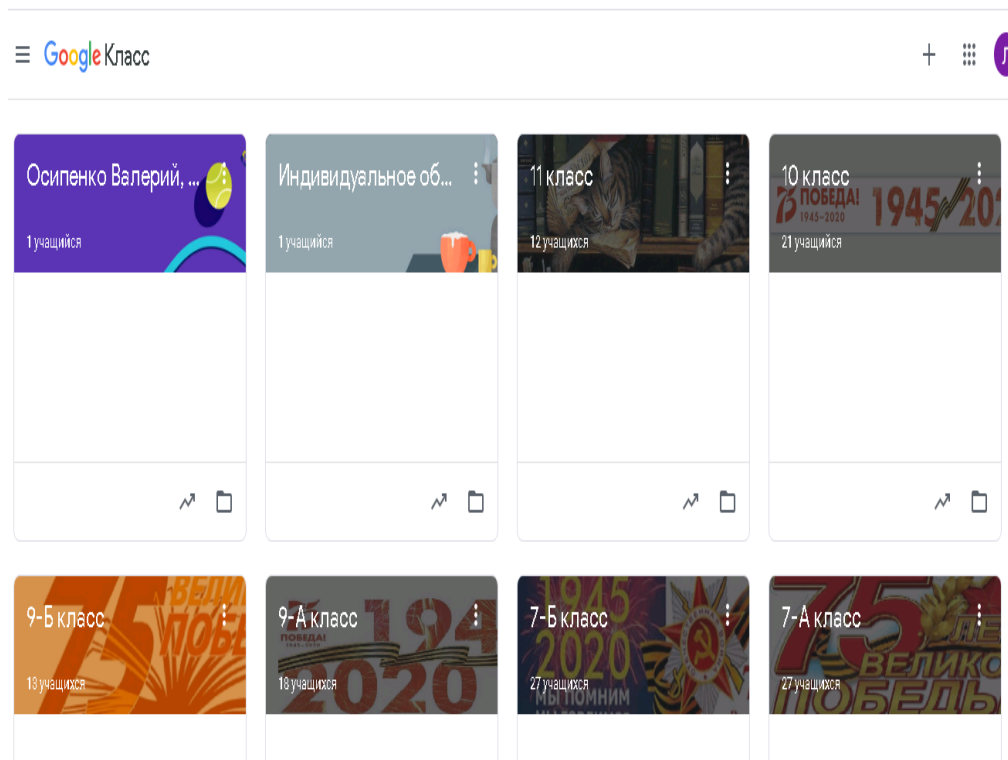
Google Класс

Осипенко Валерий, ...
1 учащийся

Индивидуальное об...
1 учащийся

11 класс
12 учащихся

10 класс
75 ПОБЕДА! 1945–2020 1945 202
21 учащийся

9-Б класс
75 ВЕЛИ ПОБЕ
13 учащихся

9-А класс
ПОБЕДА! 1945–2020 194 2020
18 учащихся

7-Б класс
1945 2020 МЫ ПОМНИМ
27 учащихся

7-А класс
75 ЛЕ ВЕЛИКО ПОБЕДЬ
27 учащихся